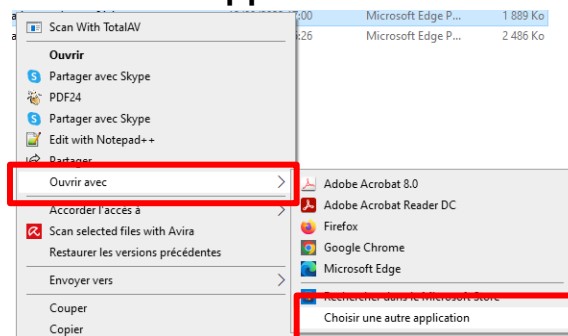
Scan With TotalAV
Ouvrir
Partager avec Skype
PDF24
Partager avec Skype
Edit with Notepad++
Partager
Ouvrir avec
Accorder l'accès à
Scan selected files with Avira
Restaurer les versions précédentes
Envoyer vers
Couper
Copier

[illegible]:00 Microsoft Edge P... 1 889 Ko
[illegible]:26 Microsoft Edge P... 2 486 Ko

Adobe Acrobat 8.0
Adobe Acrobat Reader DC
Firefox
Google Chrome
Microsoft Edge
Rechercher dans le Microsoft Store
Choisir une autre application